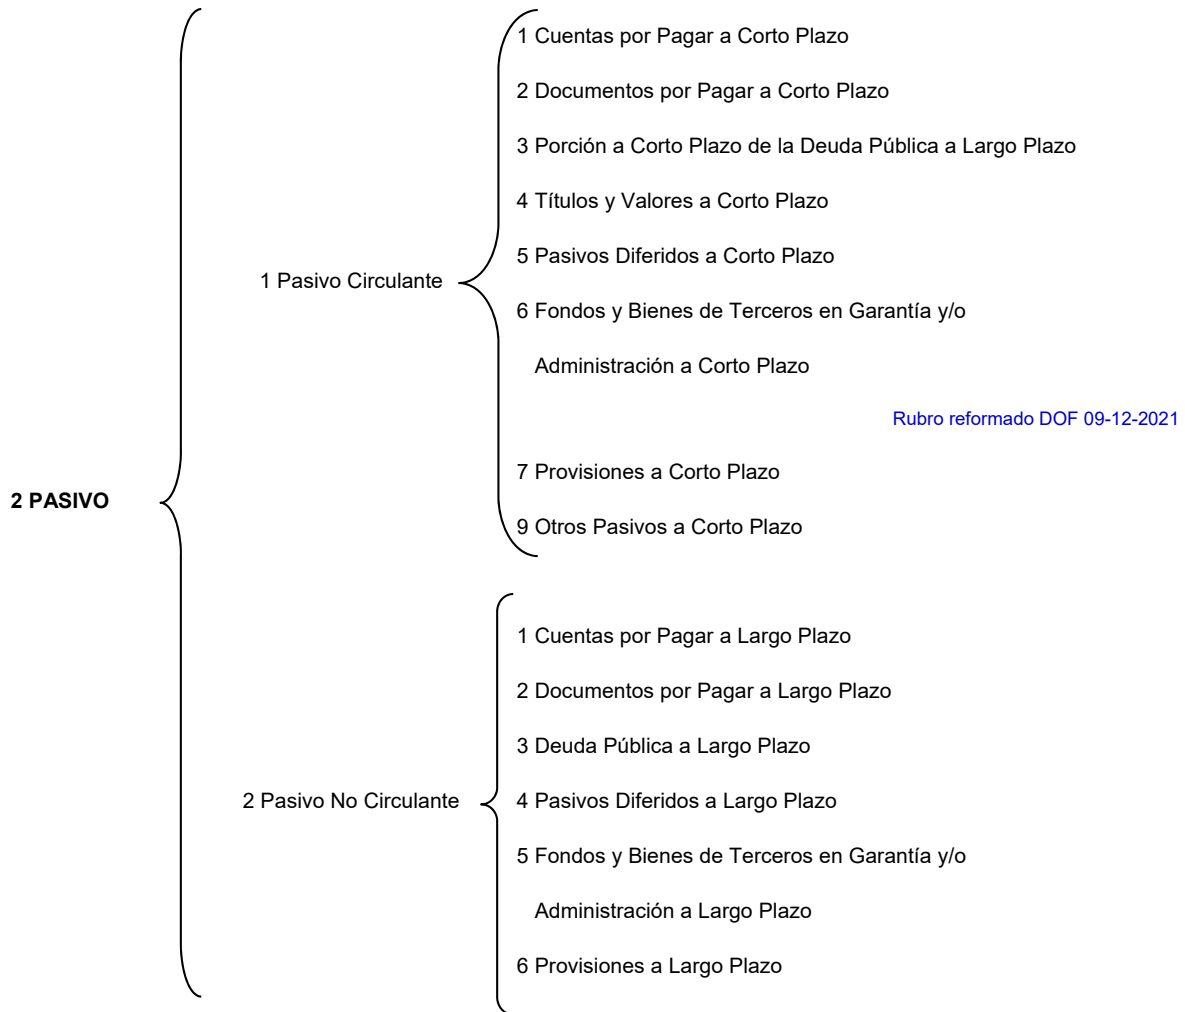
2 PASIVO

1 Pasivo Circulante

1 Cuentas por Pagar a Corto Plazo

2 Documentos por Pagar a Corto Plazo

3 Porción a Corto Plazo de la Deuda Pública a Largo Plazo

4 Títulos y Valores a Corto Plazo

5 Pasivos Diferidos a Corto Plazo

6 Fondos y Bienes de Terceros en Garantía y/o Administración a Corto Plazo

Rubro reformado DOF 09-12-2021

7 Provisiones a Corto Plazo

9 Otros Pasivos a Corto Plazo

2 Pasivo No Circulante

1 Cuentas por Pagar a Largo Plazo

2 Documentos por Pagar a Largo Plazo

3 Deuda Pública a Largo Plazo

4 Pasivos Diferidos a Largo Plazo

5 Fondos y Bienes de Terceros en Garantía y/o Administración a Largo Plazo

6 Provisiones a Largo Plazo